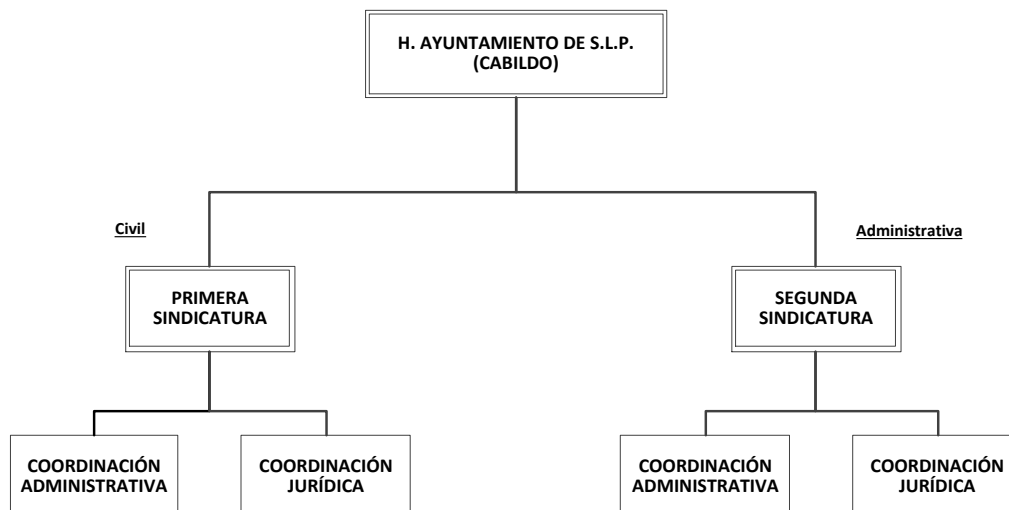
H. AYUNTAMIENTO DE S.L.P.
(CABILDO)

Civil

Administrativa

PRIMERA SINDICATURA

SEGUNDA SINDICATURA

COORDINACIÓN ADMINISTRATIVA

COORDINACIÓN JURÍDICA

COORDINACIÓN ADMINISTRATIVA

COORDINACIÓN JURÍDICA